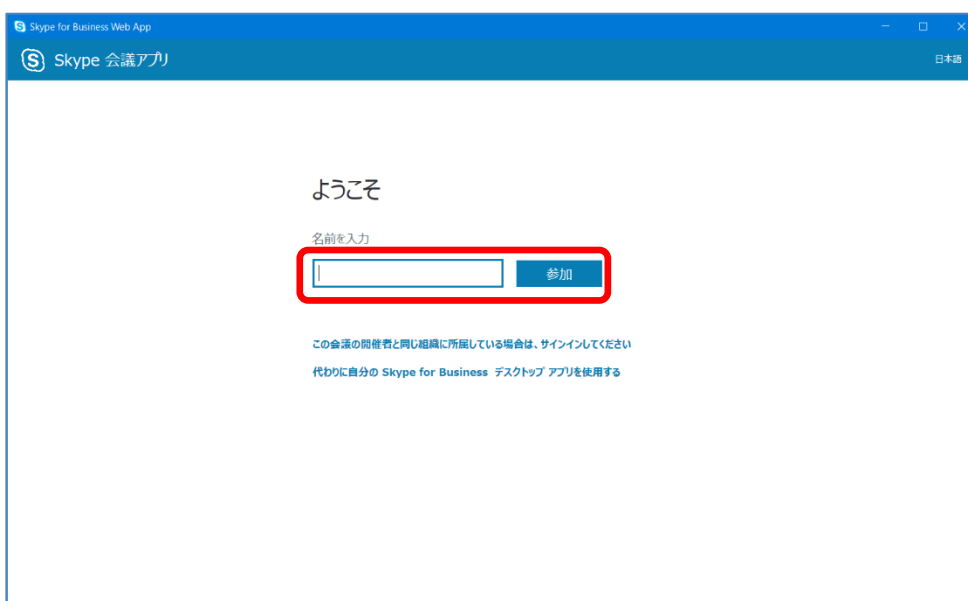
Skype for Business Web App

Skype 会議アプリ

日本語

ようこそ

名前を入力

参加

この会議の開催者と同じ組織に所属している場合は、サインインしてください

代わりに自分の Skype for Business デスクトップ アプリを使用する